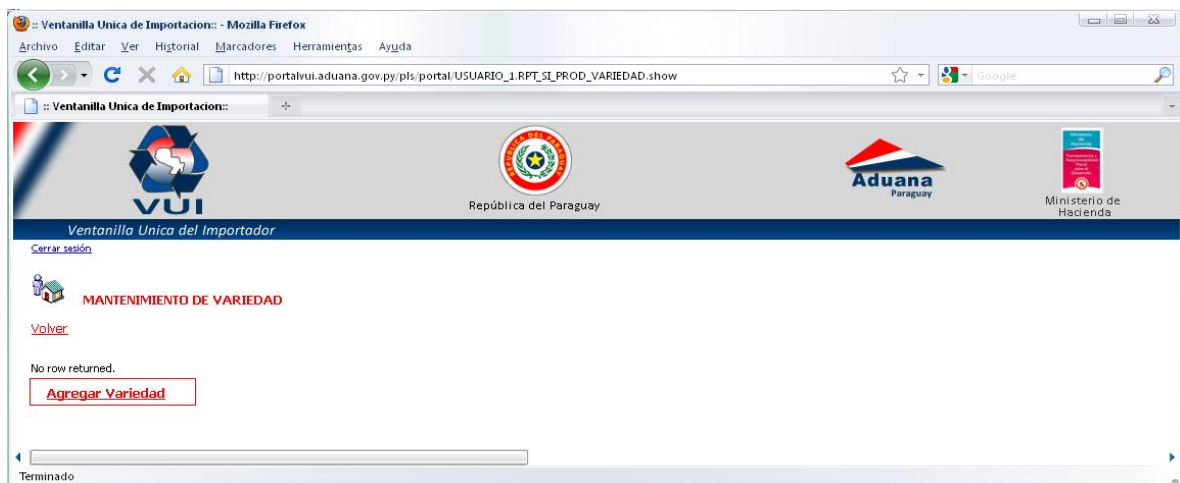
:: Ventanilla Unica de Importacion:: - Mozilla Firefox

Archivo Editar Ver Historial Marcadores Herramientas Ayuda

http://portalvui.aduana.gov.py/pls/portal/USUARIO_1.RPT_SI_PROD_VARIEDAD.show

Google

:: Ventanilla Unica de Importacion::

VUI

REPUBLICA DEL PARAGUAY

República del Paraguay

Aduana
Paraguay

Ministerio de Hacienda

Ventanilla Unica del Importador

Cerrar sesión

MANTENIMIENTO DE VARIEDAD

Volver

No row returned.

Agregar Variedad

Terminado